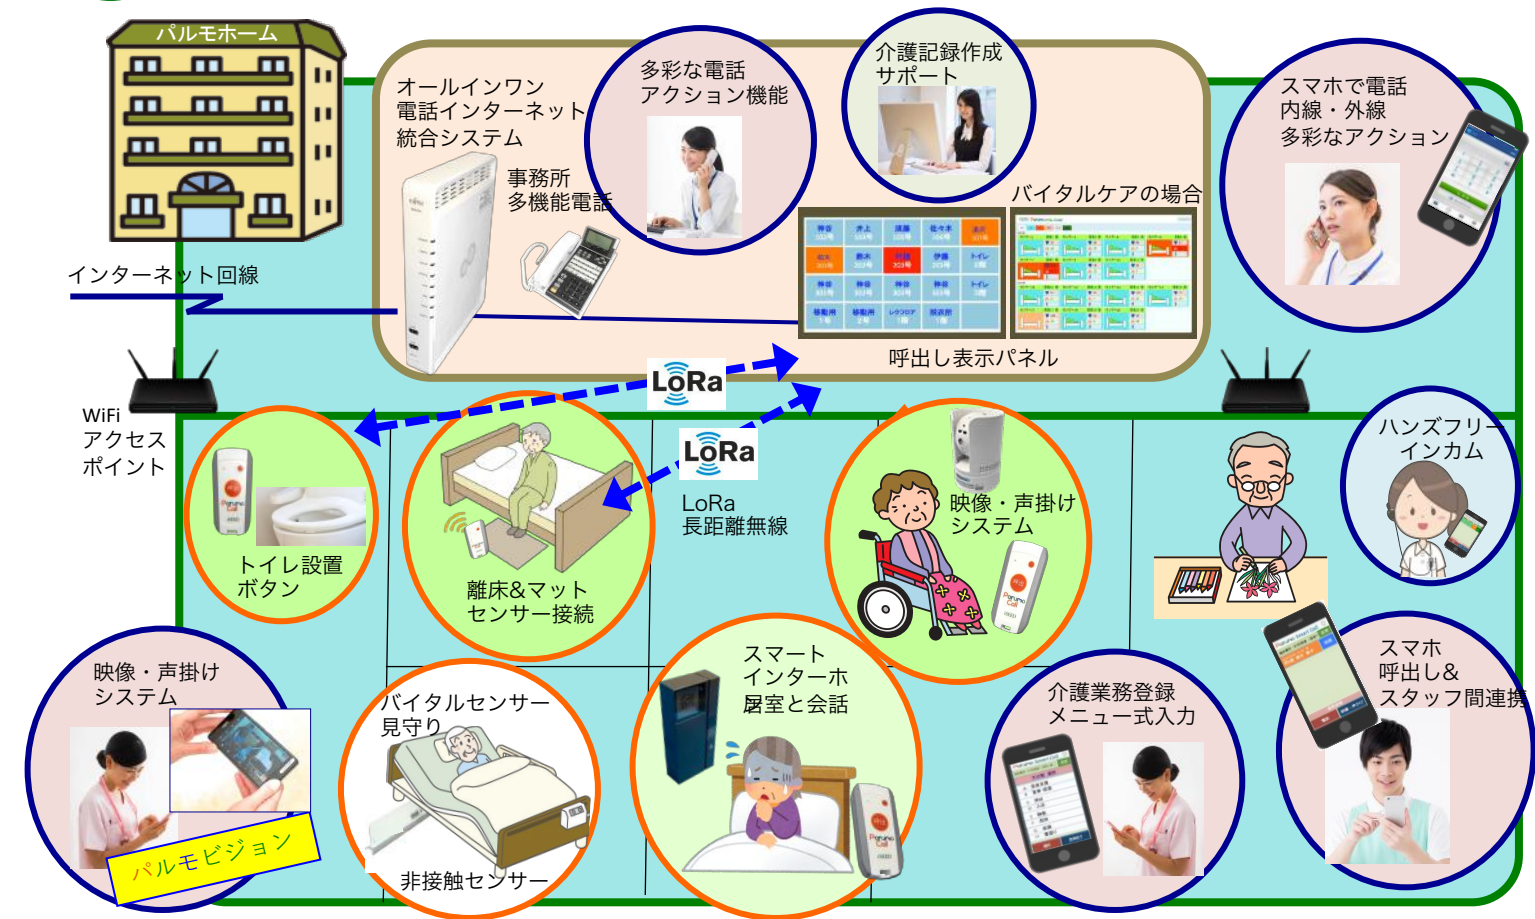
パルモホーム

オールインワン
電話インターネット
統合システム

多彩な電話
アクション機能

介護記録作成
サポート

スマホで電話
内線・外線
多彩なアクション

事務所
多機能電話

バイタルケアの場合

インターネット回線

呼出し表示パネル

LoRa

LoRa

WiFi
アクセス
ポイント

LoRa
長距離無線

トイレ設置
ボタン

離床&マット
センサー接続

映像・声掛け
システム

ハンズフリー
インカム

映像・声掛け
システム

パルモビジョン

バイタルセンサー
見守り

非接触センサー

スマート
インターホ
居室と会話

介護業務登録
メニュー式入力

スマホ
呼出し&
スタッフ間連携